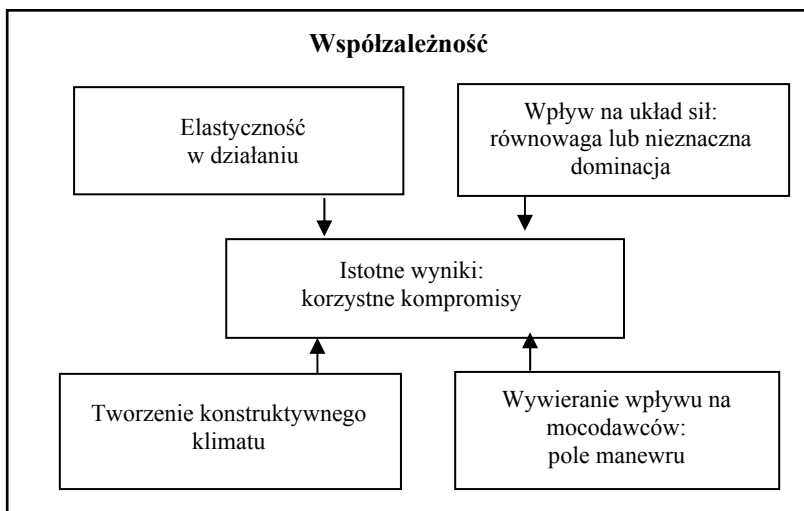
Współzależność

Elastyczność w działaniu

Wpływ na układ sił: równowaga lub nieznaczna dominacja

Istotne wyniki: korzystne kompromisy

Tworzenie konstruktywnego klimatu

Wywieranie wpływu na mocodawców: pole manewru